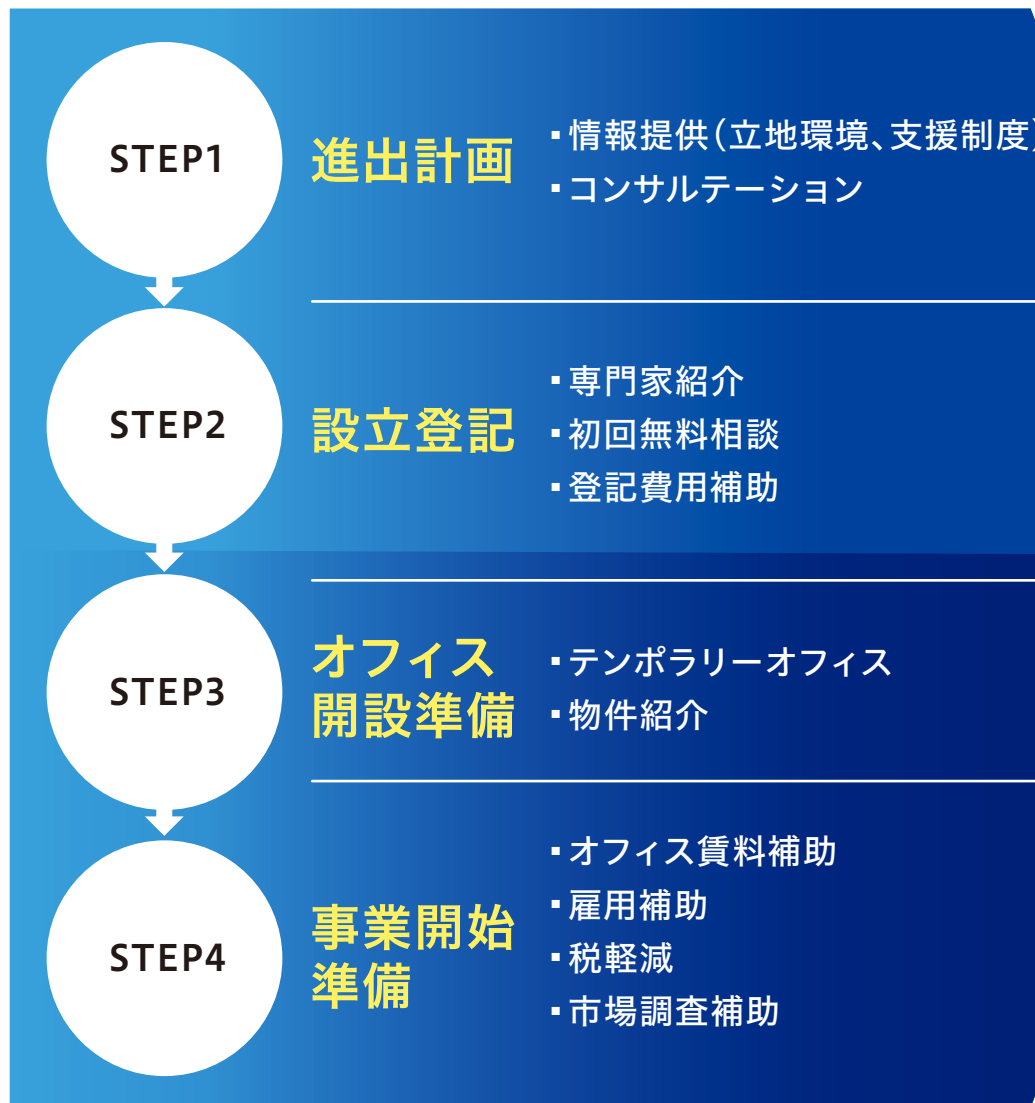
STEP1

進出計画

▪情報提供(立地環境、支援制度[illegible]
▪コンサルテーション

STEP2

設立登記

▪専門家紹介
▪初回無料相談
▪登記費用補助

STEP3

オフィス開設準備

▪テンポラリーオフィス
▪物件紹介

STEP4

事業開始準備

▪オフィス賃料補助
▪雇用補助
▪税軽減
▪市場調査補助